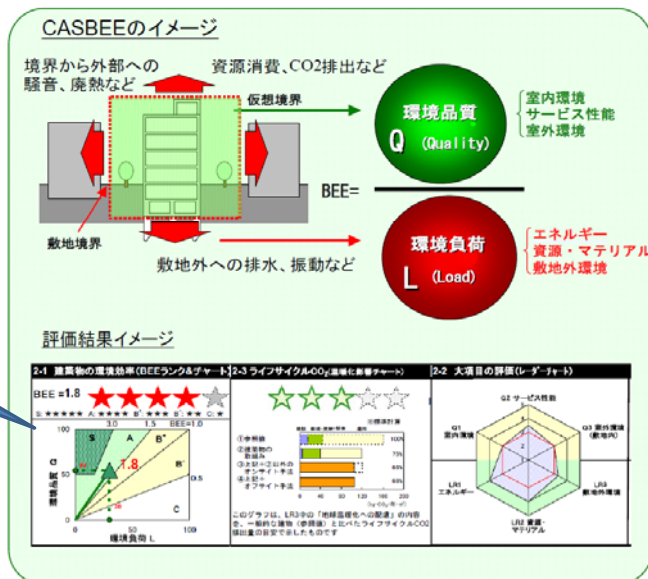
CASBEEのイメージ

境界から外部への騒音、廃熱など

資源消費、CO2排出など

仮想境界

環境品質
Q (Quality)

室内環境
サービス性能
室外環境

BEE=

敷地境界

敷地外への排水、振動など

環境負荷
L (Load)

エネルギー
資源・マテリアル
敷地外環境

評価結果イメージ

2-1 建築物の環境効率(BEEランク&チャート)

BEE =1.8

S:★★★★★ A:★★★★ B+:★★★ B-:★★ C:★

3.0 1.5 BEE=1.0

S A B+ B- C

1.8

100 50 0

環境品質 Q

0 50 100

環境負荷 L

0.5

2-3 ライフサイクルCO2(温暖化影響チャート)

①参照値
②建築物の取組み
③上記+②以外のオンサイト手法
④上記+オフサイト手法

100%
75%
75%
75%

0 40 80 120 160 200

このグラフは、LR3中の「地球温暖化への配慮」の内容を、一般的な建物(参照値)と比べたライフサイクルCO2排出量の目安で示したものです

2-2 大項目の評価(レーダーチャート)

Q2 サービス性能
Q1 室内環境
Q3 室外環境(敷地内)
LR1 エネルギー
LR3 敷地外環境
LR2 資源・マテリアル